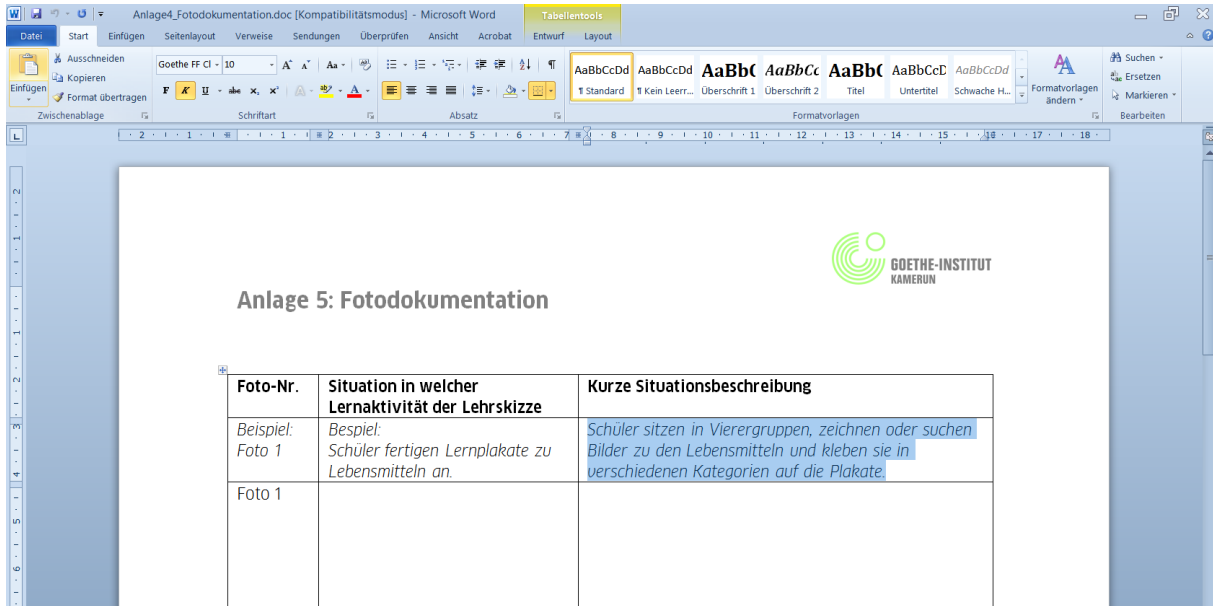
Anlage4_Fotodokumentation.doc [Kompatibilitätsmodus] - Microsoft Word

Tabellentools

Datei Start Einfügen Seitenlayout Verweise Sendungen Überprüfen Ansicht Acrobat Entwurf Layout

Ausschneiden
Kopieren
Einfügen
Format übertragen
Zwischenablage

Goethe FF Cl 10
F K U abc $x_2$ $x^2$
Schriftart

Absatz

AaBbCcDd ¶ Standard
AaBbCcDd ¶ Kein Leerr...
AaBbC Überschrift 1
AaBbCc Überschrift 2
AaBbC Titel
AaBbCcD Untertitel
AaBbCcDd Schwache H...
Formatvorlagen ändern
Formatvorlagen

Suchen
Ersetzen
Markieren
Bearbeiten

GOETHE-INSTITUT
KAMERUN

Anlage 5: Fotodokumentation

| Foto-Nr. | Situation in welcher Lernaktivität der Lehrskizze | Kurze Situationsbeschreibung |
|---|---|---|
| Beispiel: Foto 1 | Bespiel: Schüler fertigen Lernplakate zu Lebensmitteln an. | Schüler sitzen in Vierergruppen, zeichnen oder suchen Bilder zu den Lebensmitteln und kleben sie in verschiedenen Kategorien auf die Plakate. |
| Foto 1 | | |